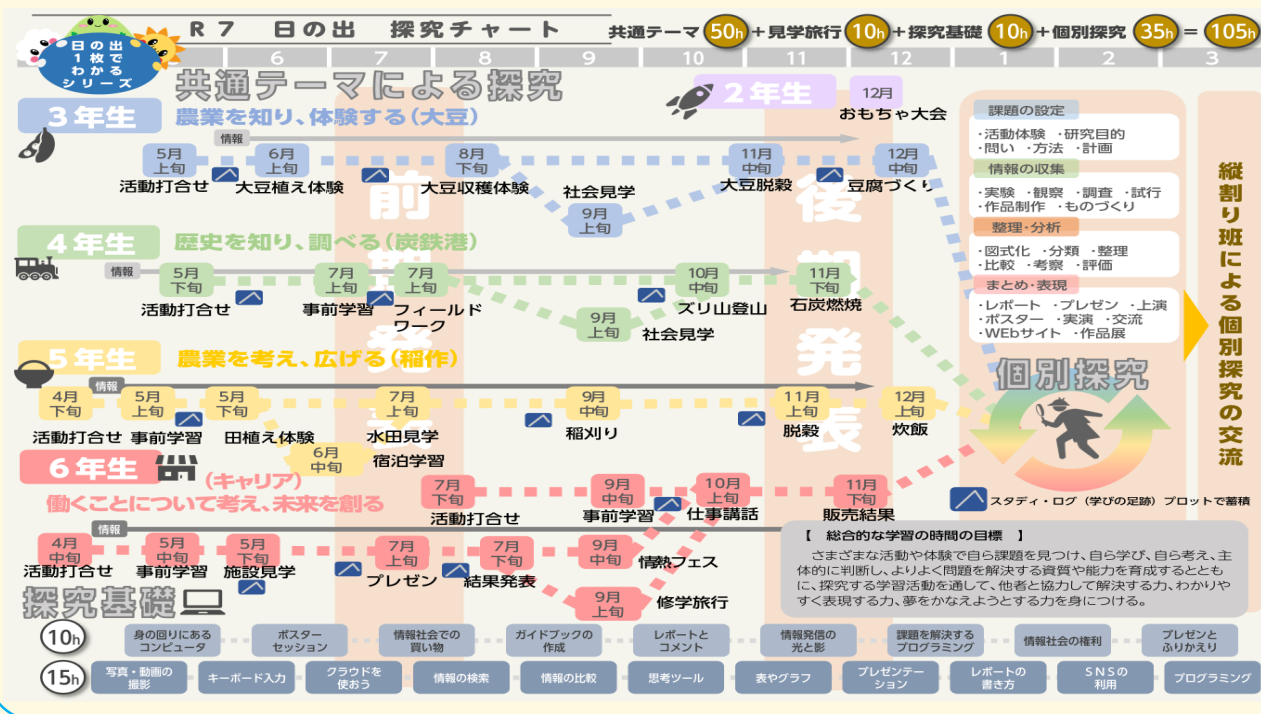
日の出 1枚でわかるシリーズ

R７　日の出　探究チャート

共通テーマ 50h ＋見学旅行 10h ＋探究基礎 10h ＋個別探究 35h ＝ 105h

5　6　7　8　9　10　11　12　1　2　3

共通テーマによる探究

2年生　12月 おもちゃ大会

3年生　農業を知り、体験する（大豆）
情報
5月上旬 活動打合せ
6月上旬 大豆植え体験
8月下旬 大豆収穫体験
9月上旬 社会見学
11月中旬 大豆脱穀
12月中旬 豆腐づくり

前期発表　後期発表

4年生　歴史を知り、調べる（炭鉄港）
情報
5月下旬 活動打合せ
7月上旬 事前学習
7月下旬 フィールドワーク
9月上旬 社会見学
10月中旬 ズリ山登山
11月下旬 石炭燃焼

5年生　農業を考え、広げる（稲作）
情報
4月下旬 活動打合せ
5月上旬 事前学習
5月下旬 田植え体験
6月中旬 宿泊学習
7月上旬 水田見学
9月中旬 稲刈り
11月上旬 脱穀
12月下旬 炊飯

6年生（キャリア）
働くことについて考え、未来を創る
情報
4月中旬 活動打合せ
5月中旬 事前学習
5月下旬 施設見学
7月下旬 活動打合せ
7月中旬 プレゼン
7月下旬 結果発表
9月中旬 事前学習
9月中旬 情熱フェス
9月上旬 修学旅行
10月上旬 仕事講話
11月下旬 販売結果

課題の設定
・活動体験　・研究目的
・問い　・方法　・計画
情報の収集
・実験　・観察　・調査　・試行
・作品制作　・ものづくり
整理・分析
・図式化　・分類　・整理
・比較　・考察　・評価
まとめ・表現
・レポート　・プレゼン　・上演
・ポスター　・実演　・交流
・WEbサイト　・作品展

個別探究

縦割り班による個別探究の交流

スタディ・ログ（学びの足跡）プロットで蓄積

【　総合的な学習の時間の目標　】
さまざまな活動や体験で自ら課題を見つけ、自ら学び、自ら考え、主体的に判断し、よりよく問題を解決する資質や能力を育成するとともに、探究する学習活動を通して、他者と協力して解決する力、わかりやすく表現する力、夢をかなえようとする力を身につける。

探究基礎
10h：身の回りにあるコンピュータ｜ポスターセッション｜情報社会での買い物｜ガイドブックの作成｜レポートとコメント｜情報発信の光と影｜課題を解決するプログラミング｜情報社会の権利｜プレゼンとふりかえり
15h：写真・動画の撮影｜キーボード入力｜クラウドを使おう｜情報の検索｜情報の比較｜思考ツール｜表やグラフ｜プレゼンテーション｜レポートの書き方｜SNSの利用｜プログラミング